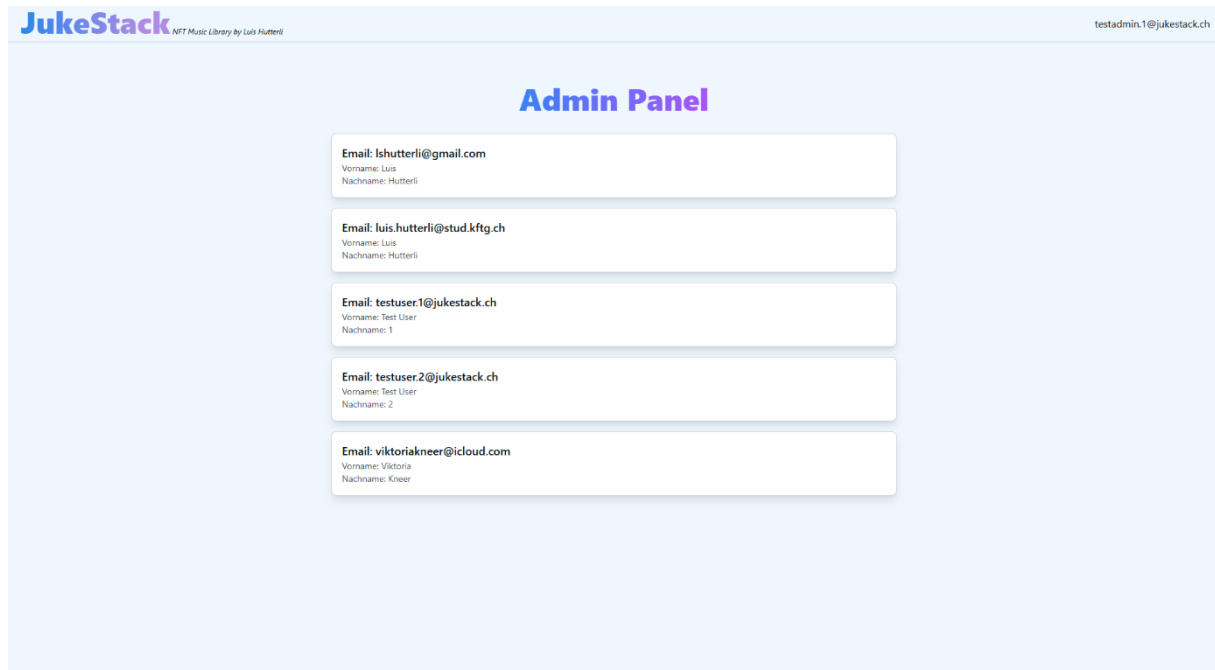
JukeStack NFT Music Library by Luis Hutterli

testadmin.1@jukestack.ch

Admin Panel

Email: lshutterli@gmail.com
Vorname: Luis
Nachname: Hutterli

Email: luis.hutterli@stud.kftg.ch
Vorname: Luis
Nachname: Hutterli

Email: testuser.1@jukestack.ch
Vorname: Test User
Nachname: 1

Email: testuser.2@jukestack.ch
Vorname: Test User
Nachname: 2

Email: viktoriakneer@icloud.com
Vorname: Viktoria
Nachname: Kneer